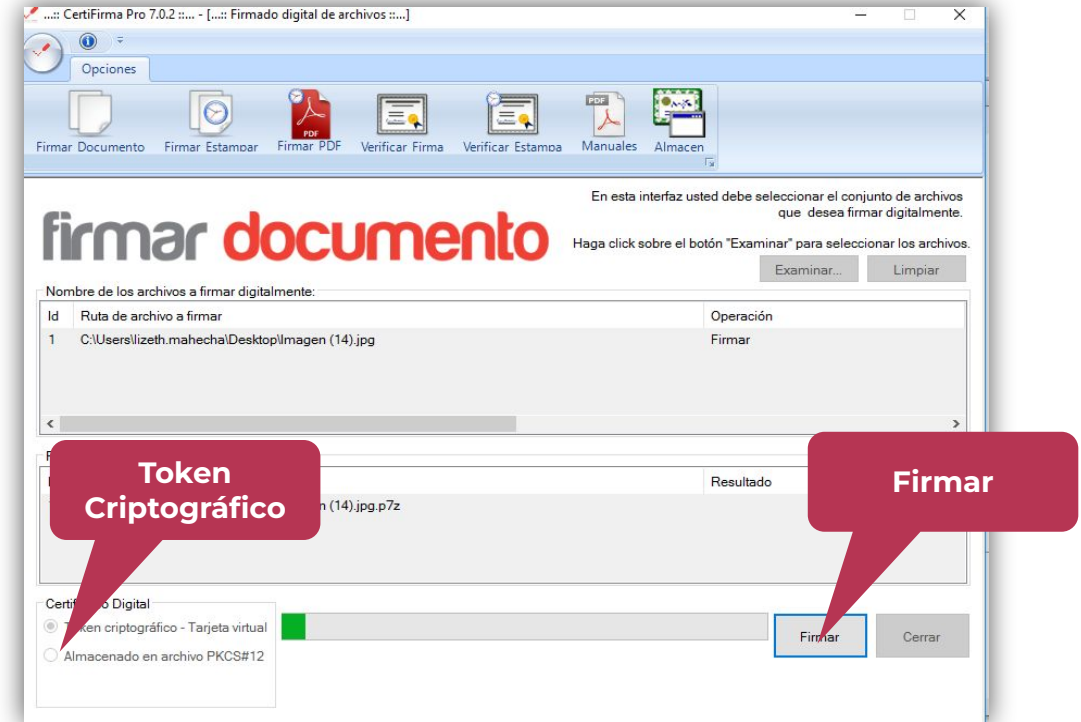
...::: CertiFirma Pro 7.0.2 ::... - [...::: Firmado digital de archivos ::...]

Opciones

Firmar Documento
Firmar Estampar
Firmar PDF
Verificar Firma
Verificar Estampa
Manuales
Almacen

firmar documento

En esta interfaz usted debe seleccionar el conjunto de archivos que desea firmar digitalmente.

Haga click sobre el botón "Examinar" para seleccionar los archivos.

Examinar...
Limpiar

Nombre de los archivos a firmar digitalmente:

| Id | Ruta de archivo a firmar | Operación |
|---|---|---|
| 1 | C:\Users\lizeth.mahecha\Desktop\Imagen (14).jpg | Firmar |

| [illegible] | Resultado |
|---|---|
| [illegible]n (14).jpg.p7z | |

Token Criptográfico

Firmar

Certif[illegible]o Digital
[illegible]oken criptográfico - Tarjeta virtual
Almacenado en archivo PKCS#12

Firmar
Cerrar